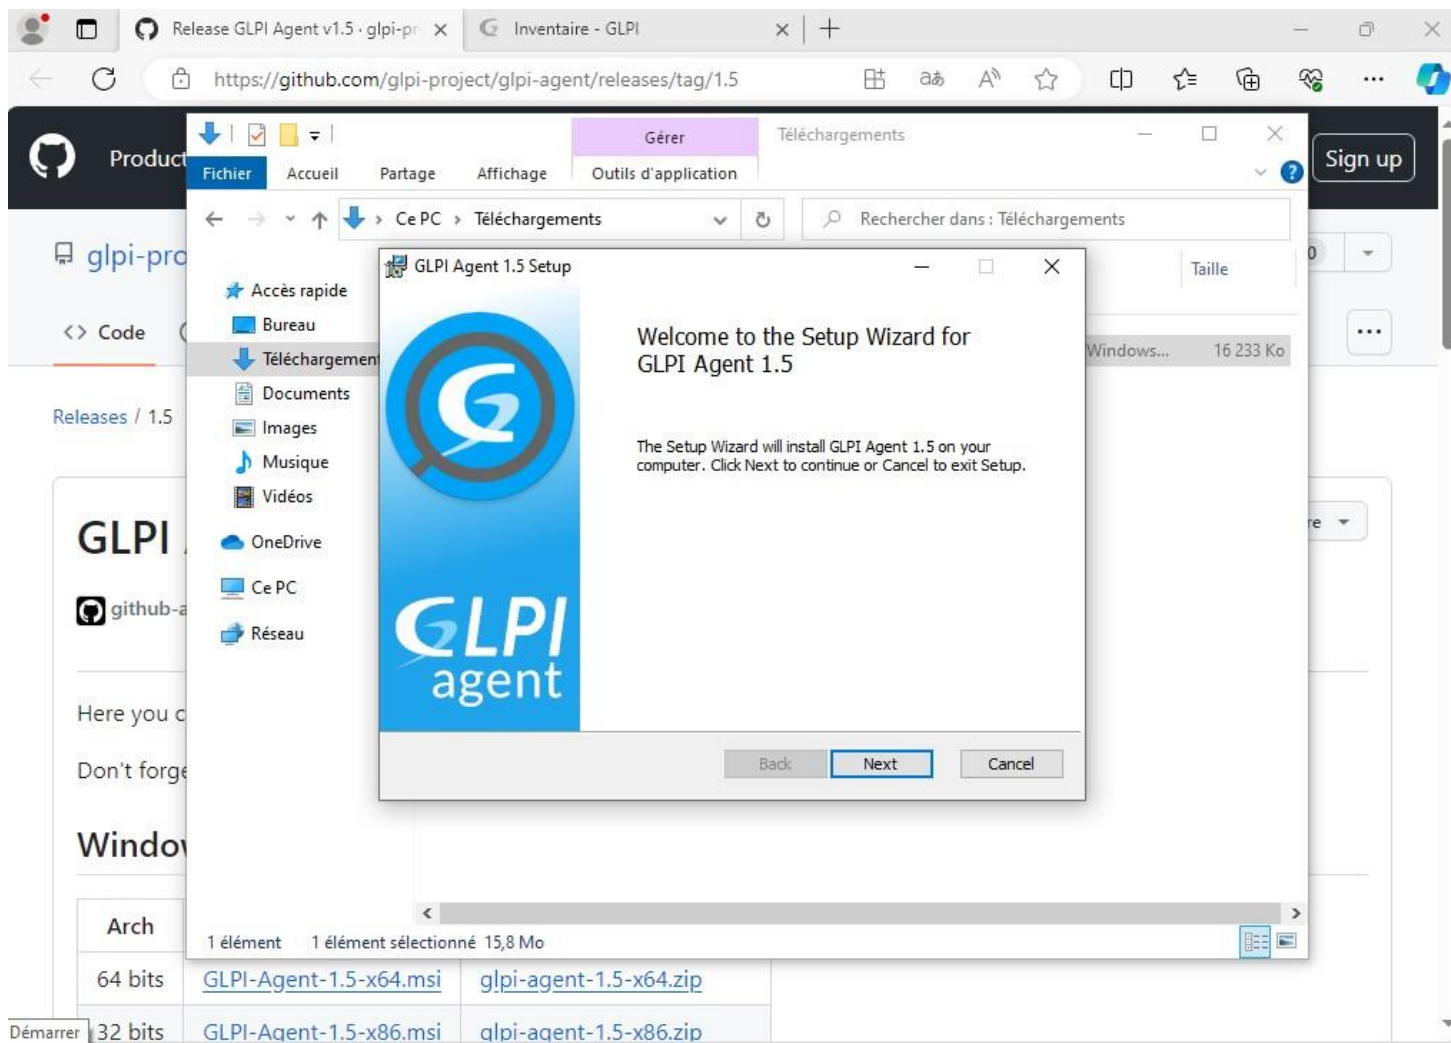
Release GLPI Agent v1.5 · glpi-pr
Inventaire - GLPI

https://github.com/glpi-project/glpi-agent/releases/tag/1.5

Product
Sign up

Gérer
Téléchargements
Fichier
Accueil
Partage
Affichage
Outils d'application

Ce PC › Téléchargements
Rechercher dans : Téléchargements

glpi-pro
Code
Releases / 1.5
GLPI
github-a
Here you c
Don't forge
Windo

Accès rapide
Bureau
Téléchargement
Documents
Images
Musique
Vidéos
OneDrive
Ce PC
Réseau

Taille
Windows...
16 233 Ko

GLPI Agent 1.5 Setup

Welcome to the Setup Wizard for GLPI Agent 1.5

The Setup Wizard will install GLPI Agent 1.5 on your computer. Click Next to continue or Cancel to exit Setup.

GLPI agent

Back
Next
Cancel

1 élément 1 élément sélectionné 15,8 Mo

| Arch | | |
|---|---|---|
| 64 bits | GLPI-Agent-1.5-x64.msi | glpi-agent-1.5-x64.zip |
| 32 bits | GLPI-Agent-1.5-x86.msi | glpi-agent-1.5-x86.zip |

Démarrer